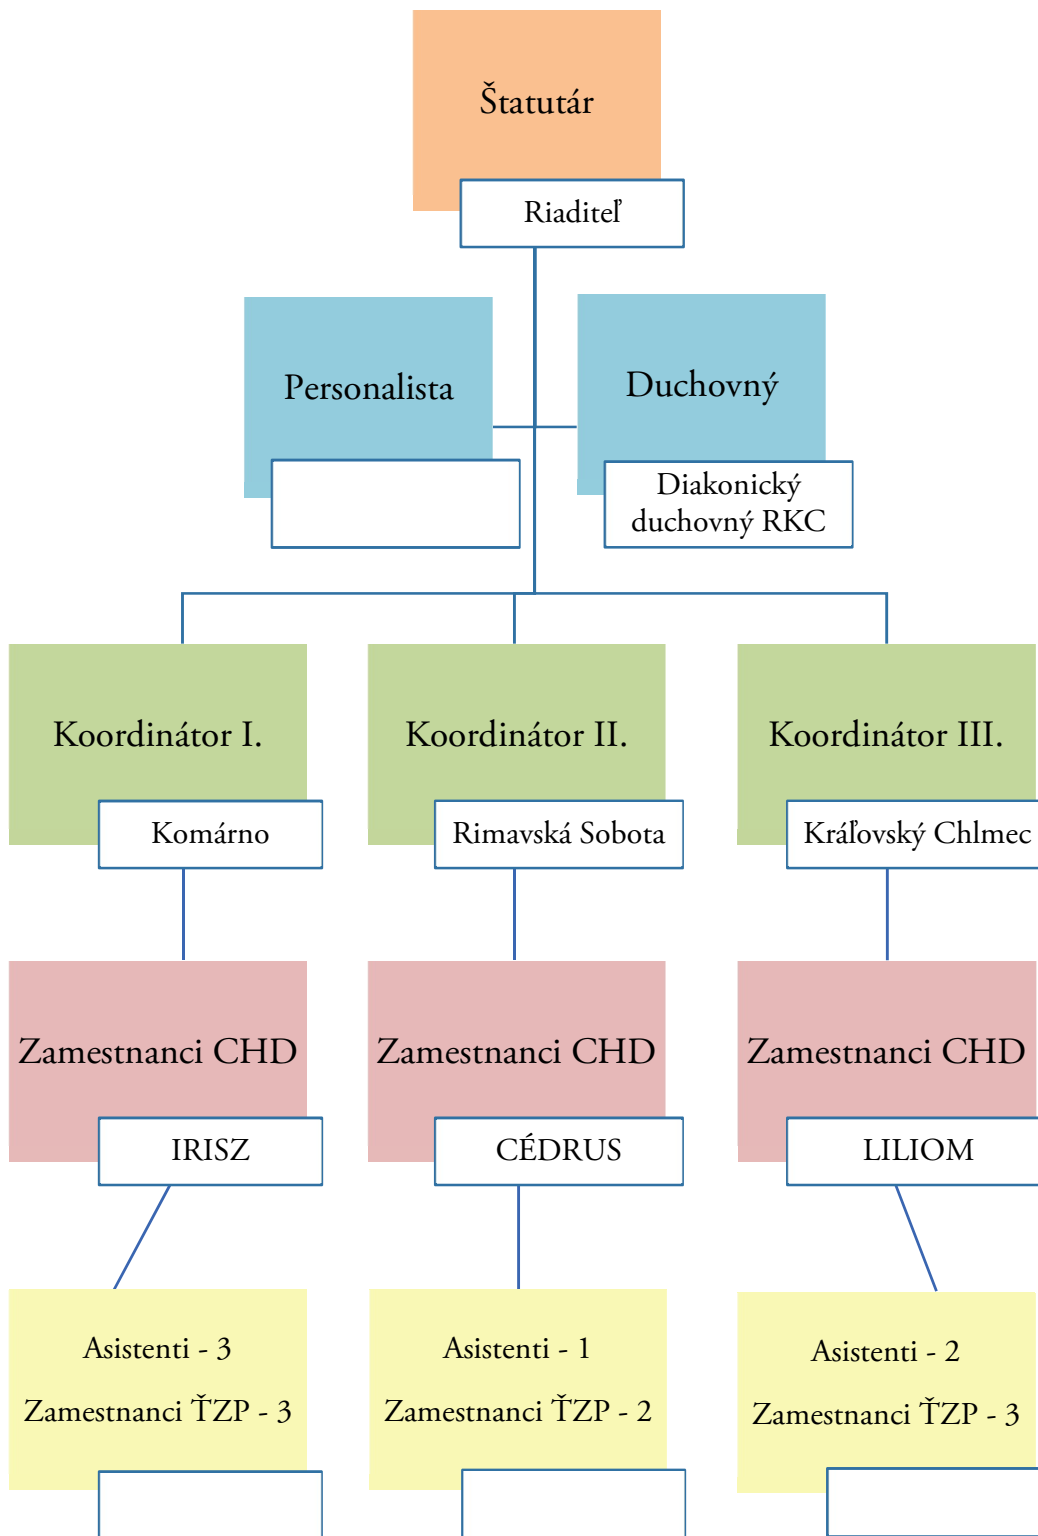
Štatutár

Riaditeľ

Personalista

Duchovný

Diakonický duchovný RKC

Koordinátor I.

Komárno

Koordinátor II.

Rimavská Sobota

Koordinátor III.

Kráľovský Chlmec

Zamestnanci CHD

IRISZ

Zamestnanci CHD

CÉDRUS

Zamestnanci CHD

LILIOM

Asistenti - 3

Zamestnanci ŤZP - 3

Asistenti - 1

Zamestnanci ŤZP - 2

Asistenti - 2

Zamestnanci ŤZP - 3